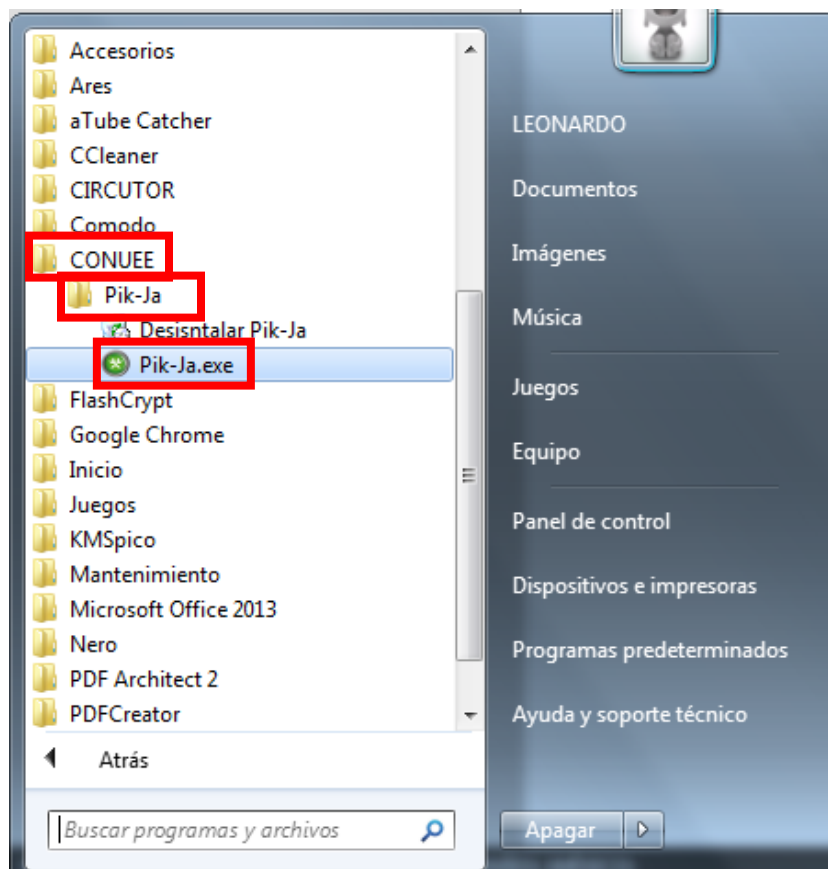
Accesorios
Ares
aTube Catcher
CCleaner
CIRCUTOR
Comodo
CONUEE
Pik-Ja
Desisntalar Pik-Ja
Pik-Ja.exe
FlashCrypt
Google Chrome
Inicio
Juegos
KMSpico
Mantenimiento
Microsoft Office 2013
Nero
PDF Architect 2
PDFCreator
Atrás
Buscar programas y archivos

LEONARDO
Documentos
Imágenes
Música
Juegos
Equipo
Panel de control
Dispositivos e impresoras
Programas predeterminados
Ayuda y soporte técnico
Apagar